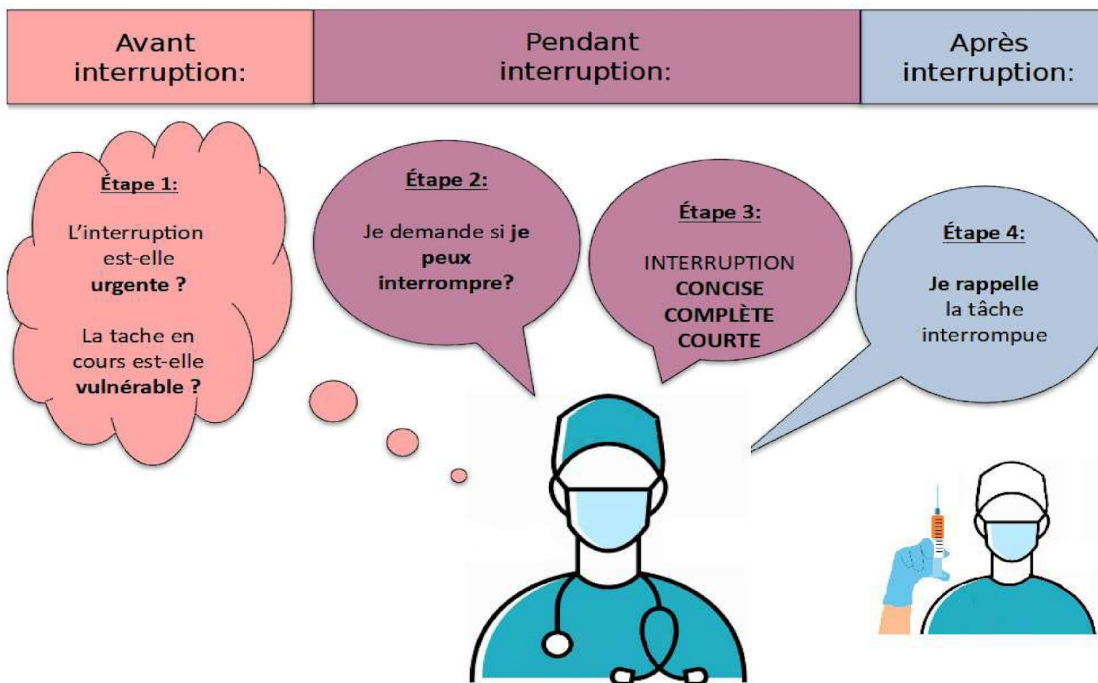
Avant interruption:

Pendant interruption:

Après interruption:

Étape 1:

L'interruption est-elle **urgente ?**

La tache en cours est-elle **vulnérable ?**

Étape 2:

Je demande si **je peux interrompre?**

Étape 3:

INTERRUPTION
**CONCISE**
**COMPLÈTE**
**COURTE**

Étape 4:

**Je rappelle** la tâche interrompue